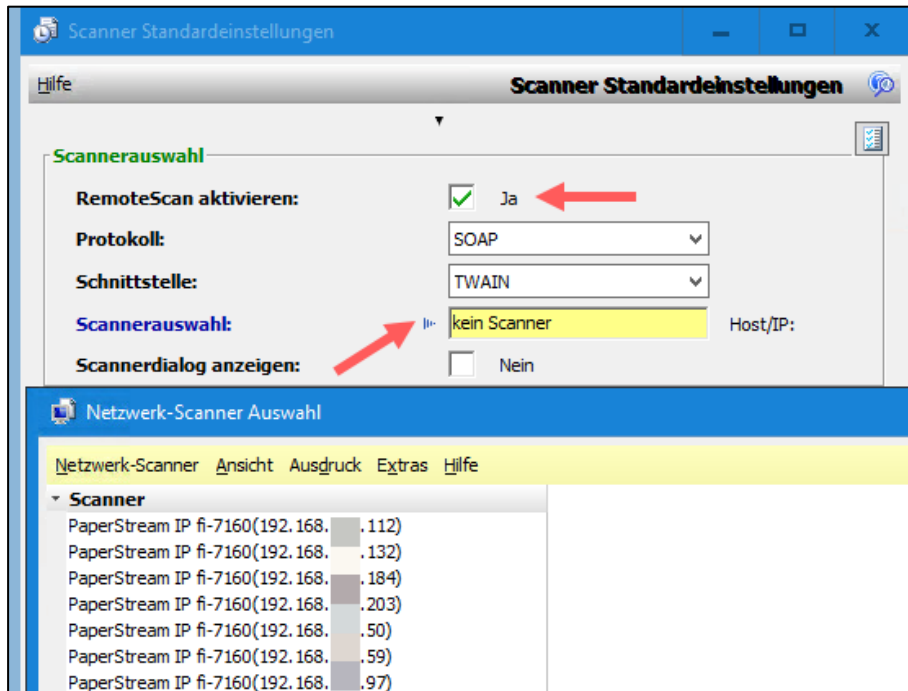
Scanner Standardeinstellungen

Hilfe

Scanner Standardeinstellungen

Scannerauswahl

RemoteScan aktivieren: Ja

Protokoll: SOAP

Schnittstelle: TWAIN

Scannerauswahl: kein Scanner Host/IP:

Scannerdialog anzeigen: Nein

Netzwerk-Scanner Auswahl

Netzwerk-Scanner Ansicht Ausdruck Extras Hilfe

Scanner

PaperStream IP fi-7160(192.168.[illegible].112)
PaperStream IP fi-7160(192.168.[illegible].132)
PaperStream IP fi-7160(192.168.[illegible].184)
PaperStream IP fi-7160(192.168.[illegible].203)
PaperStream IP fi-7160(192.168.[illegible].50)
PaperStream IP fi-7160(192.168.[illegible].59)
PaperStream IP fi-7160(192.168.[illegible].97)